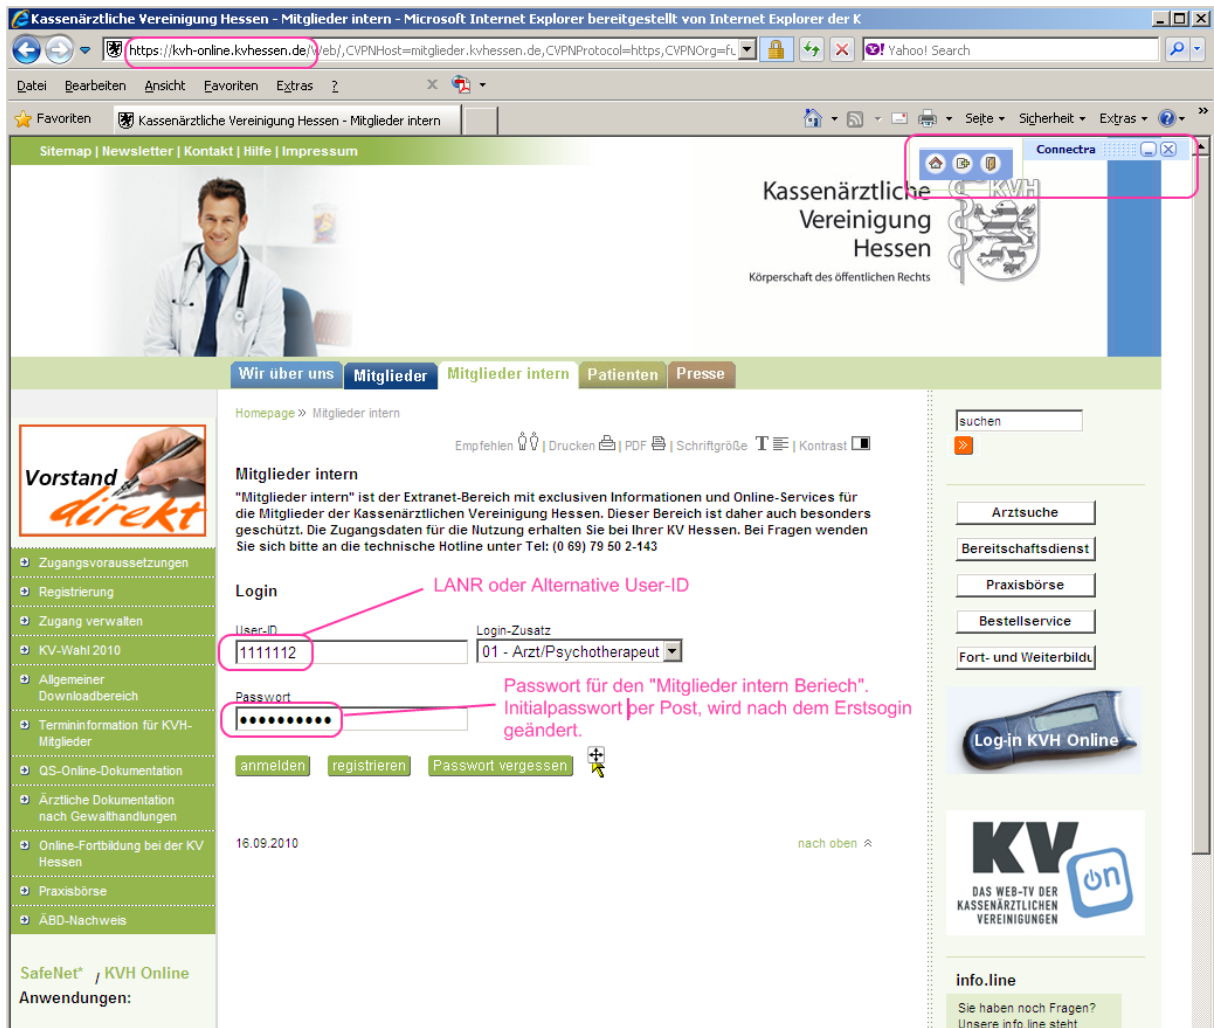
Kassenärztliche Vereinigung Hessen - Mitglieder intern - Microsoft Internet Explorer bereitgestellt von Internet Explorer der K

https://kvh-online.kvhessen.de/web/,CVPNHost=mitglieder.kvhessen.de,CVPNProtocol=https,CVPNOrg=fu

Yahoo! Search

Datei Bearbeiten Ansicht Favoriten Extras ?

Favoriten Kassenärztliche Vereinigung Hessen - Mitglieder intern

Seite Sicherheit Extras

Sitemap | Newsletter | Kontakt | Hilfe | Impressum

Connectra

Kassenärztliche Vereinigung Hessen
Körperschaft des öffentlichen Rechts

KVH

Wir über uns Mitglieder Mitglieder intern Patienten Presse

Vorstand direkt

Zugangsvoraussetzungen
Registrierung
Zugang verwalten
KV-Wahl 2010
Allgemeiner Downloadbereich
Termininformation für KVH-Mitglieder
QS-Online-Dokumentation
Ärztliche Dokumentation nach Gewalthandlungen
Online-Fortbildung bei der KV Hessen
Praxisbörse
ÄBD-Nachweis

SafeNet / KVH Online
Anwendungen:

Homepage » Mitglieder intern

Empfehlen | Drucken | PDF | Schriftgröße | Kontrast

Mitglieder intern

"Mitglieder intern" ist der Extranet-Bereich mit exklusiven Informationen und Online-Services für die Mitglieder der Kassenärztlichen Vereinigung Hessen. Dieser Bereich ist daher auch besonders geschützt. Die Zugangsdaten für die Nutzung erhalten Sie bei Ihrer KV Hessen. Bei Fragen wenden Sie sich bitte an die technische Hotline unter Tel: (0 69) 79 50 2-143

Login

LANR oder Alternative User-ID

User-ID
1111112

Login-Zusatz
01 - Arzt/Psychotherapeut

Passwort
••••••••••

Passwort für den "Mitglieder intern Beriech". Initialpasswort per Post, wird nach dem Erstsogin geändert.

anmelden registrieren Passwort vergessen

16.09.2010

nach oben

suchen

Arztsuche
Bereitschaftsdienst
Praxisbörse
Bestellservice
Fort- und Weiterbildu

Log-in KVH Online

KV on
DAS WEB-TV DER KASSENÄRZTLICHEN VEREINIGUNGEN

info.line
Sie haben noch Fragen?
Unsere info.line steht